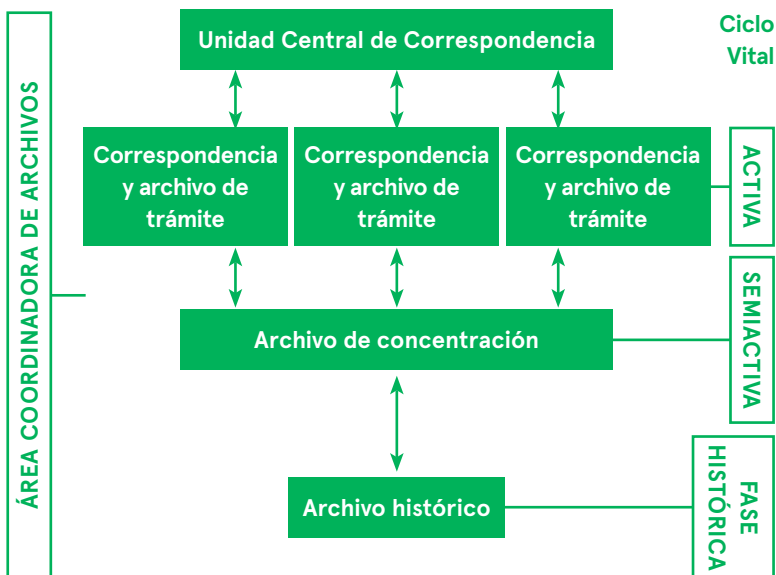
ÁREA COORDINADORA DE ARCHIVOS

Unidad Central de Correspondencia

Ciclo Vital

Correspondencia y archivo de trámite

Correspondencia y archivo de trámite

Correspondencia y archivo de trámite

ACTIVA

Archivo de concentración

SEMIACTIVA

Archivo histórico

FASE HISTÓRICA